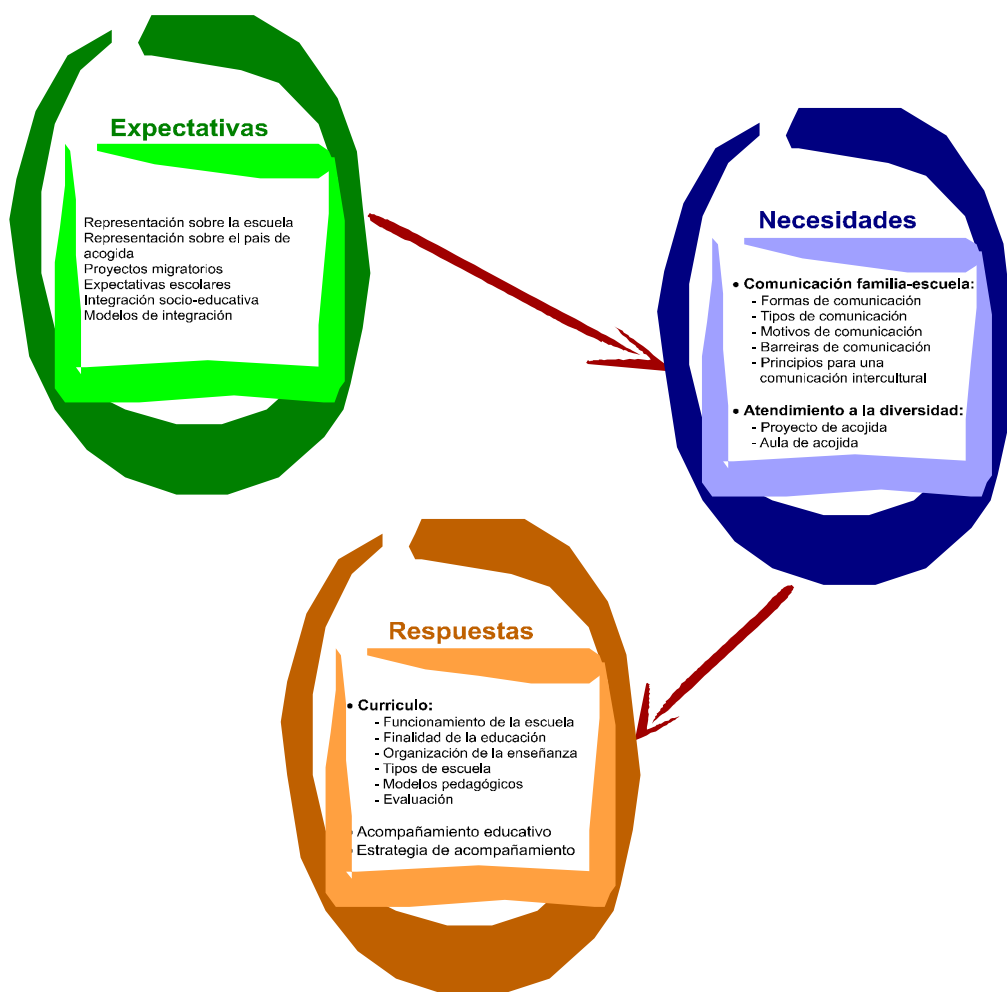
Expectativas

Representación sobre la escuela
Representación sobre el pais de acogida
Proyectos migratorios
Expectativas escolares
Integración socio-educativa
Modelos de integración

Necesidades

• Comunicación familia-escuela:
- Formas de comunicación
- Tipos de comunicación
- Motivos de comunicación
- Barreiras de comunicación
- Principios para una comunicación intercultural

• Atendimiento a la diversidad:
- Proyecto de acojida
- Aula de acojida

Respuestas

• Curriculo:
- Funcionamiento de la escuela
- Finalidad de la educación
- Organización de la enseñanza
- Tipos de escuela
- Modelos pedagógicos
- Evaluación

Acompañamiento educativo
Estrategia de acompañamiento